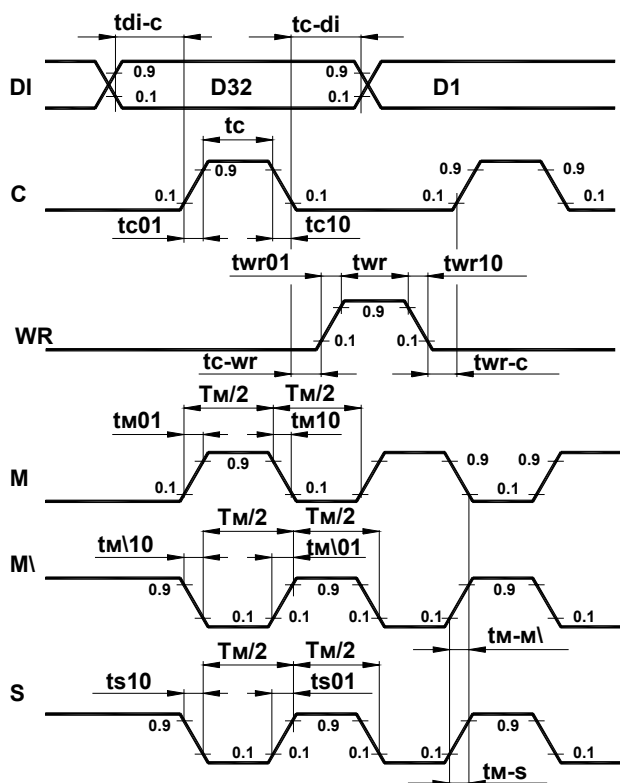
tdi-c
tc-di
DI
0.9
0.1
D32
0.9
0.1
D1
tc
C
0.9
0.1
0.1
0.9
0.9
0.1
0.1
tc01
tc10
twr01
twr
twr10
0.9
WR
0.1
0.1
tc-wr
twr-c
Tм/2
Tм/2
tм01
tм10
M
0.9
0.1
0.1
0.9
0.9
0.1
Tм/2
Tм/2
M\
tм\10
tм\01
0.9
0.1
0.1
0.9
0.1
0.1
0.9
0.1
tм-м\
Tм/2
Tм/2
S
ts10
ts01
0.9
0.1
0.1
0.9
0.1
0.1
0.9
0.1
tм-s